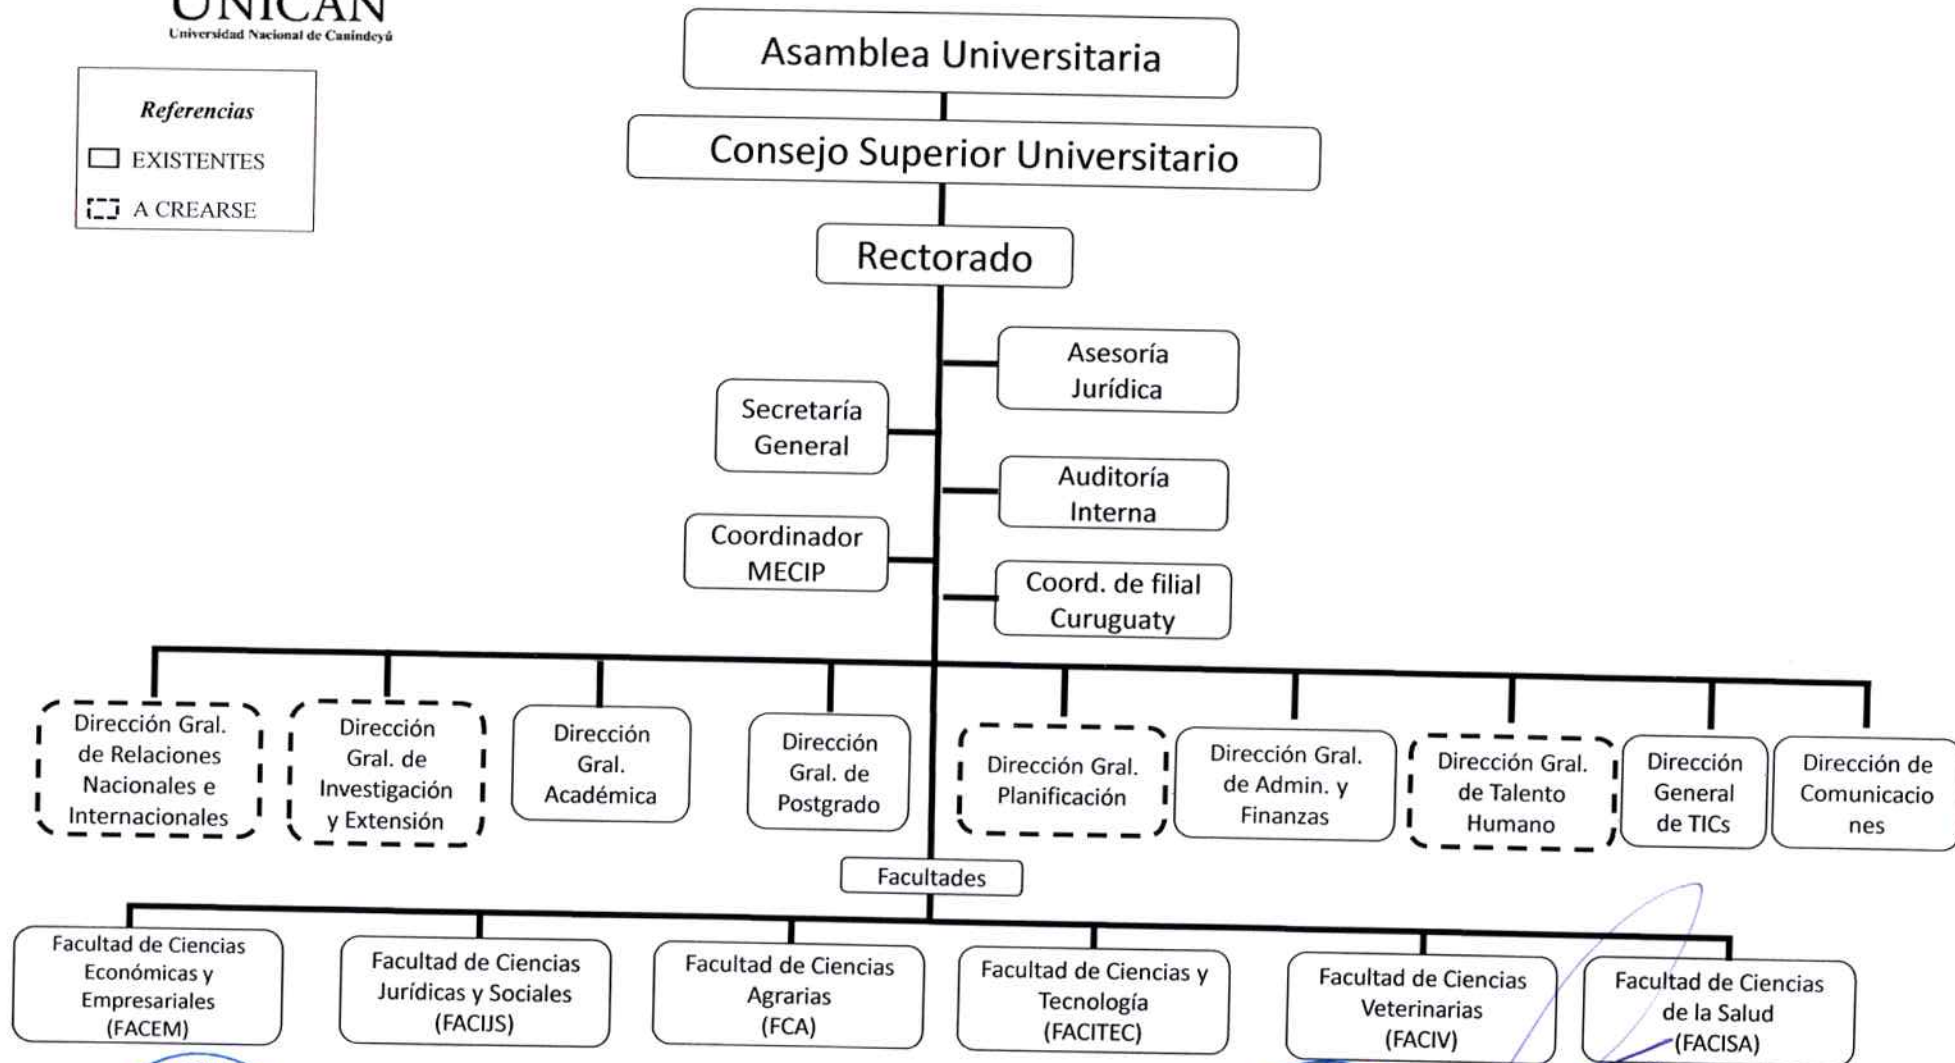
UNICAN
Universidad Nacional de Canindeyú

Referencias
EXISTENTES
A CREARSE

Asamblea Universitaria

Consejo Superior Universitario

Rectorado

Asesoría Jurídica

Secretaría General

Auditoría Interna

Coordinador MECIP

Coord. de filial Curuguaty

Dirección Gral. de Relaciones Nacionales e Internacionales

Dirección Gral. de Investigación y Extensión

Dirección Gral. Académica

Dirección Gral. de Postgrado

Dirección Gral. Planificación

Dirección Gral. de Admin. y Finanzas

Dirección Gral. de Talento Humano

Dirección General de TICs

Dirección de Comunicaciones

Facultades

Facultad de Ciencias Económicas y Empresariales (FACEM)

Facultad de Ciencias Jurídicas y Sociales (FACIJS)

Facultad de Ciencias Agrarias (FCA)

Facultad de Ciencias y Tecnología (FACITEC)

Facultad de Ciencias Veterinarias (FACIV)

Facultad de Ciencias de la Salud (FACISA)